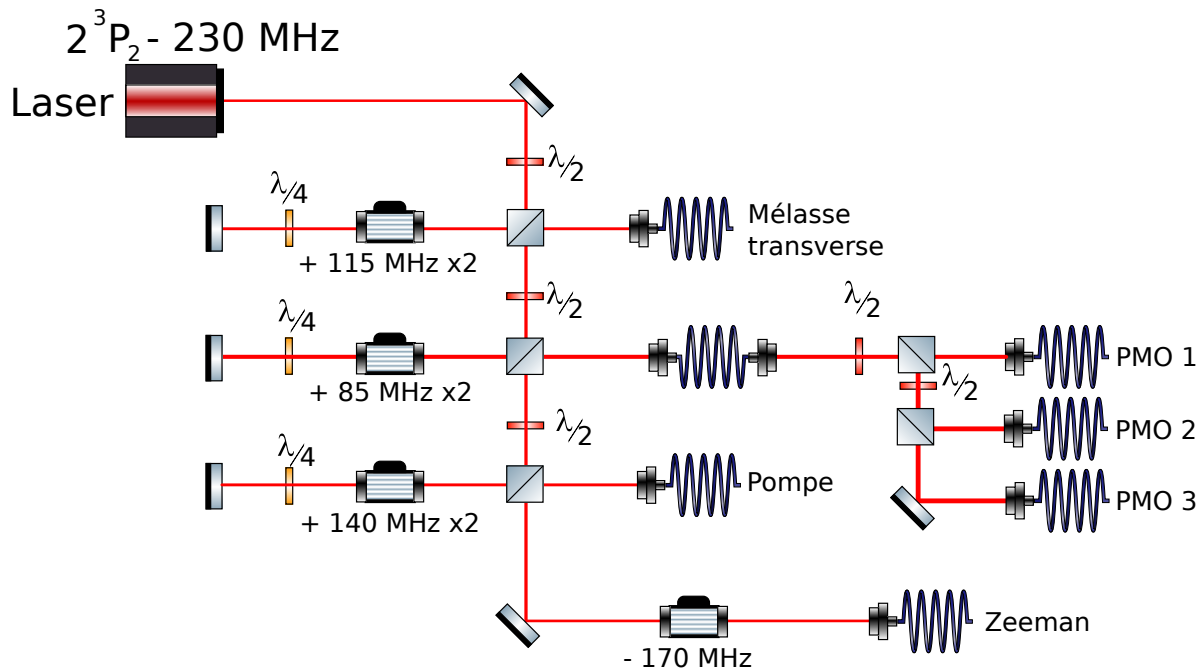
$2\,^3P_2$ - 230 MHz

Laser

$\lambda/2$

$\lambda/4$

+ 115 MHz x2

Mélasse transverse

$\lambda/2$

$\lambda/4$

+ 85 MHz x2

$\lambda/2$

PMO 1

$\lambda/2$

PMO 2

$\lambda/2$

$\lambda/4$

+ 140 MHz x2

Pompe

PMO 3

- 170 MHz

Zeeman